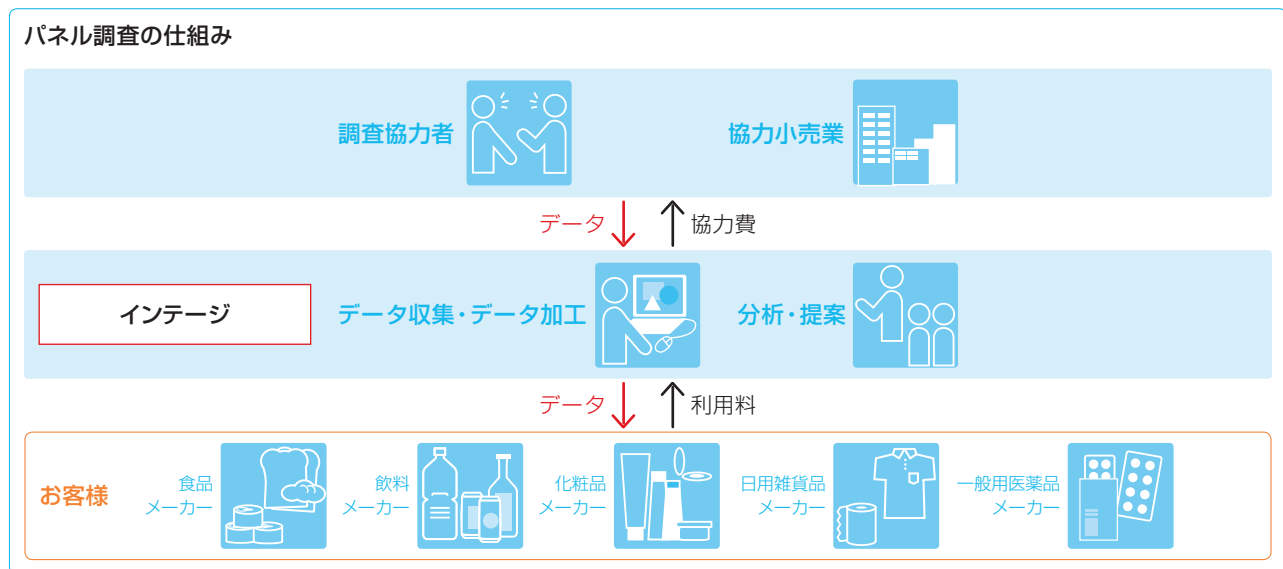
パネル調査の仕組み

調査協力者

協力小売業

データ

協力費

インテージ

データ収集・データ加工

分析・提案

データ

利用料

お客様

食品メーカー

飲料メーカー

化粧品メーカー

日用雑貨品メーカー

一般用医薬品メーカー